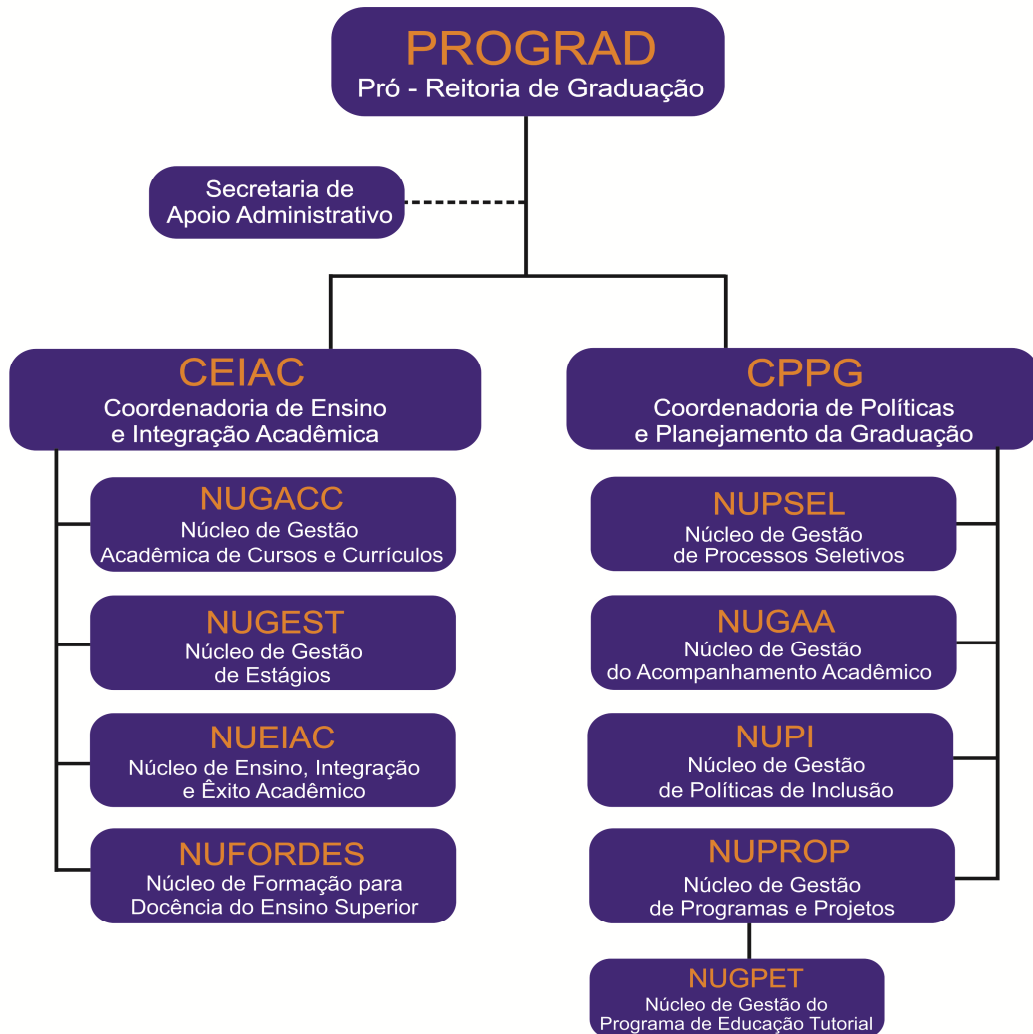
PROGRAD
Pró - Reitoria de Graduação

Secretaria de Apoio Administrativo

CEIAC
Coordenadoria de Ensino e Integração Acadêmica

NUGACC
Núcleo de Gestão Acadêmica de Cursos e Currículos

NUGEST
Núcleo de Gestão de Estágios

NUEIAC
Núcleo de Ensino, Integração e Êxito Acadêmico

NUFORDES
Núcleo de Formação para Docência do Ensino Superior

CPPG
Coordenadoria de Políticas e Planejamento da Graduação

NUPSEL
Núcleo de Gestão de Processos Seletivos

NUGAA
Núcleo de Gestão do Acompanhamento Acadêmico

NUPI
Núcleo de Gestão de Políticas de Inclusão

NUPROP
Núcleo de Gestão de Programas e Projetos

NUGPET
Núcleo de Gestão do Programa de Educação Tutorial